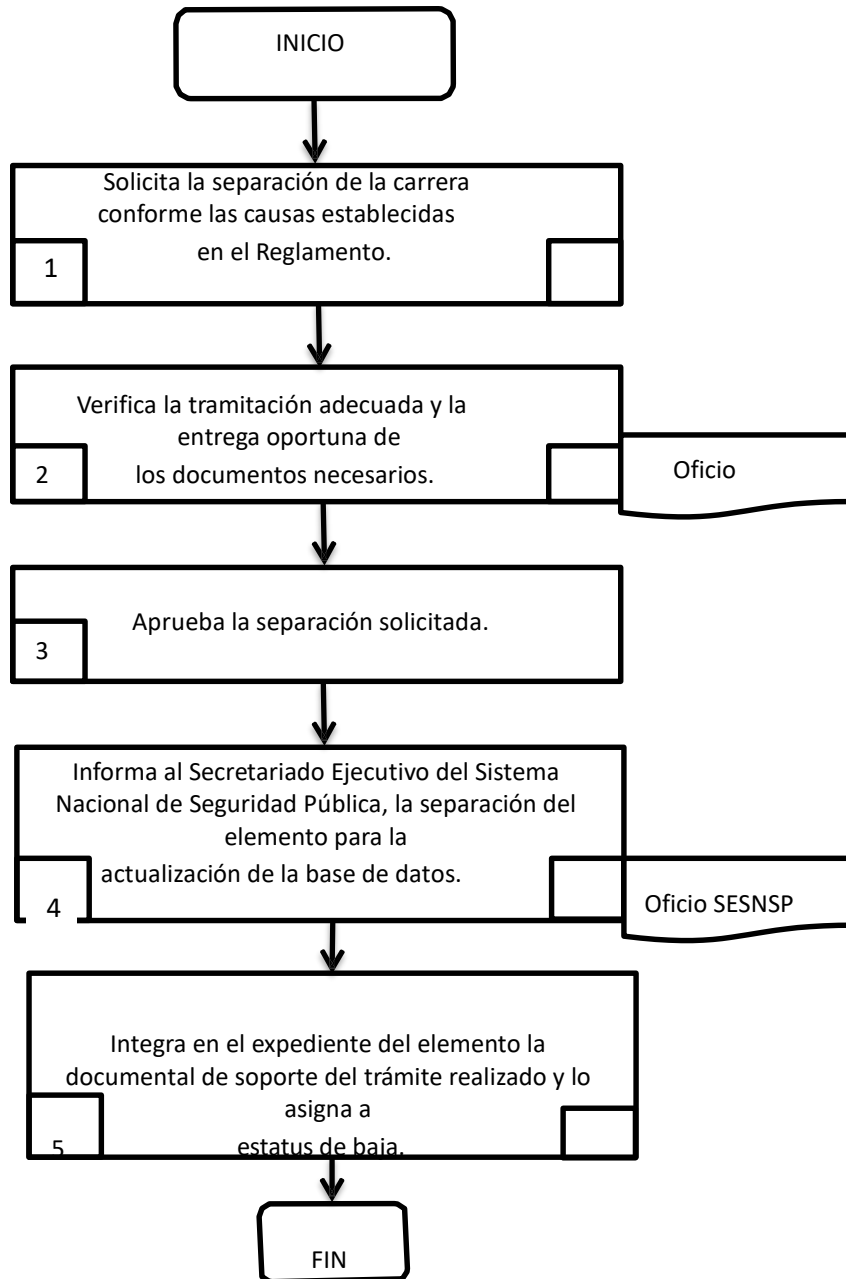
INICIO

Solicita la separación de la carrera conforme las causas establecidas en el Reglamento.

1

Verifica la tramitación adecuada y la entrega oportuna de los documentos necesarios.

2

Oficio

Aprueba la separación solicitada.

3

Informa al Secretariado Ejecutivo del Sistema Nacional de Seguridad Pública, la separación del elemento para la actualización de la base de datos.

4

Oficio SESNSP

Integra en el expediente del elemento la documental de soporte del trámite realizado y lo asigna a estatus de baja.

5

FIN